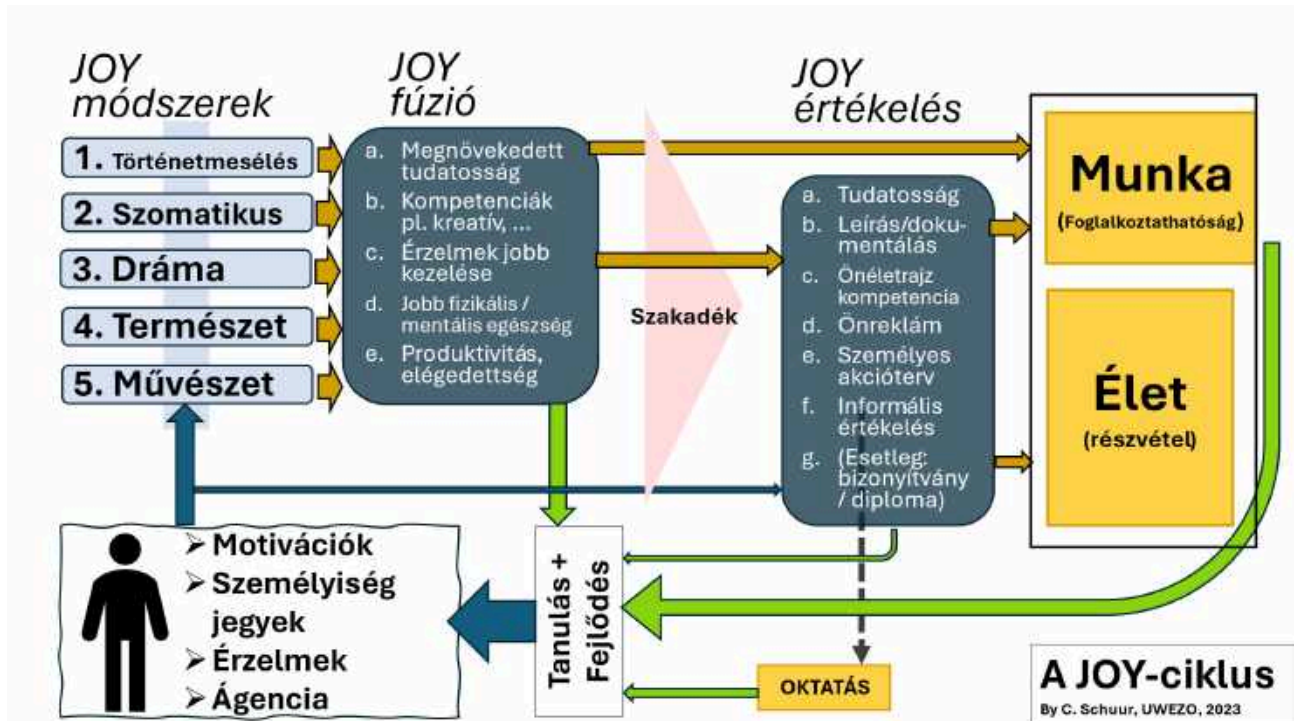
JOY módszerek

1. Történetmesélés
2. Szomatikus
3. Dráma
4. Természet
5. Művészet

JOY fúzió

a. Megnövekedett tudatosság
b. Kompetenciák pl. kreatív, ...
c. Érzelmek jobb kezelése
d. Jobb fizikális / mentális egészség
e. Produktivitás, elégedettség

Szakadék

JOY értékelés

a. Tudatosság
b. Leírás/dokumentálás
c. Önéletrajz kompetencia
d. Önreklám
e. Személyes akcióterv
f. Informális értékelés
g. (Esetleg: bizonyítvány / diploma)

Munka
(Foglalkoztathatóság)

Élet
(részvétel)

➢ Motivációk
➢ Személyiség jegyek
➢ Érzelmek
➢ Ágencia

Tanulás + Fejlődés

OKTATÁS

A JOY-ciklus
By C. Schuur, UWEZO, 2023